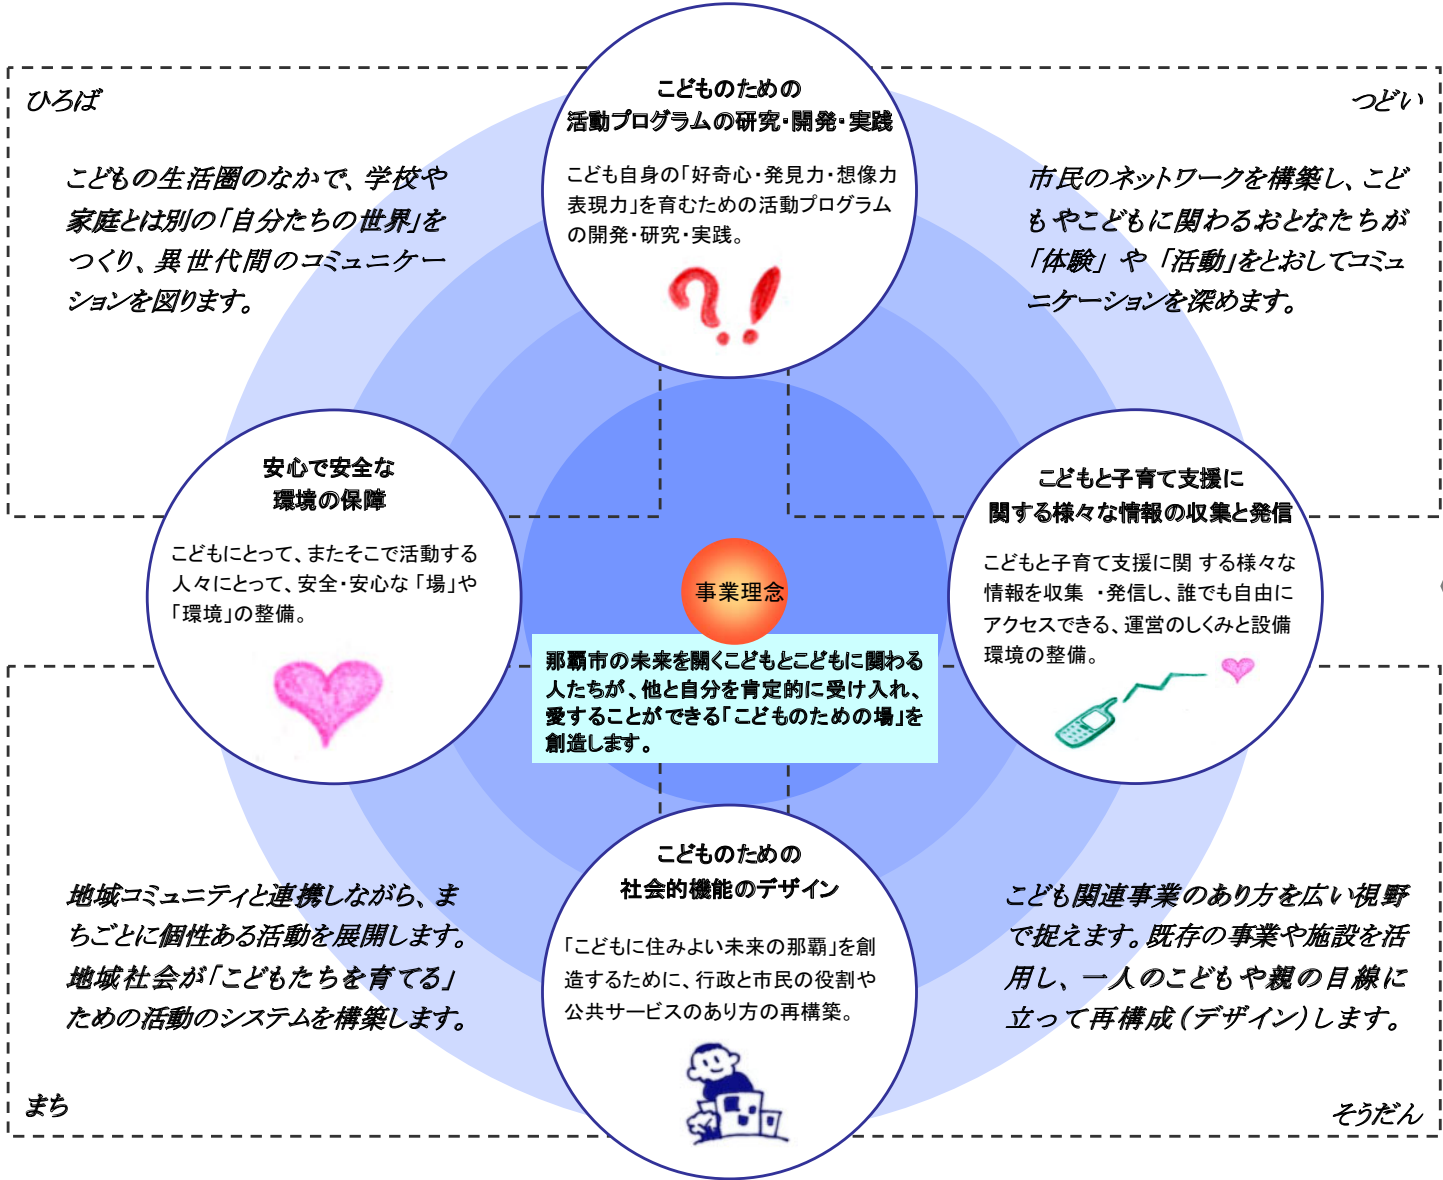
ひろば

こどもの生活圏のなかで、学校や家庭とは別の「自分たちの世界」をつくり、異世代間のコミュニケーションを図ります。

こどものための
活動プログラムの研究・開発・実践

こども自身の「好奇心・発見力・想像力表現力」を育むための活動プログラムの開発・研究・実践。

つどい

市民のネットワークを構築し、こどもやこどもに関わるおとなたちが「体験」や「活動」をとおしてコミュニケーションを深めます。

安心で安全な
環境の保障

こどもにとって、またそこで活動する人々にとって、安全・安心な「場」や「環境」の整備。

事業理念

那覇市の未来を開くこどもとこどもに関わる人たちが、他と自分を肯定的に受け入れ、愛することができる「こどものための場」を創造します。

こどもと子育て支援に
関する様々な情報の収集と発信

こどもと子育て支援に関 する様々な情報を収集 ・発信し、誰でも自由にアクセスできる、運営のしくみと設備環境の整備。

こどものための
社会的機能のデザイン

「こどもに住みよい未来の那覇」を創造するために、行政と市民の役割や公共サービスのあり方の再構築。

地域コミュニティと連携しながら、まちごとに個性ある活動を展開します。地域社会が「こどもたちを育てる」ための活動のシステムを構築します。

こども関連事業のあり方を広い視野で捉えます。既存の事業や施設を活用し、一人のこどもや親の目線に立って再構成(デザイン)します。

まち

そうだん